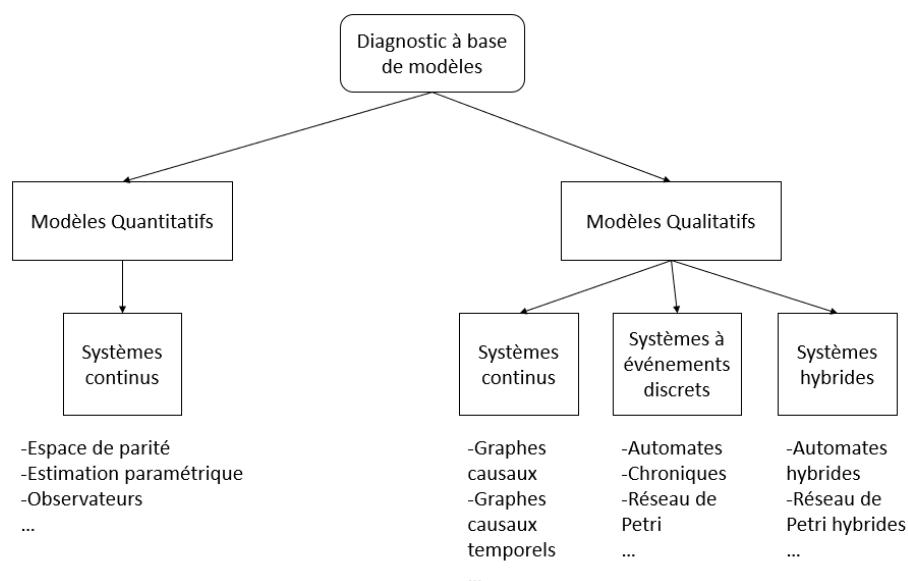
Diagnostic à base de modèles

Modèles Quantitatifs

Modèles Qualitatifs

Systèmes continus

Systèmes continus

Systèmes à événements discrets

Systèmes hybrides

-Espace de parité
-Estimation paramétrique
-Observateurs
...

-Graphes causaux
-Graphes causaux temporels
...

-Automates
-Chroniques
-Réseau de Petri
...

-Automates hybrides
-Réseau de Petri hybrides
...